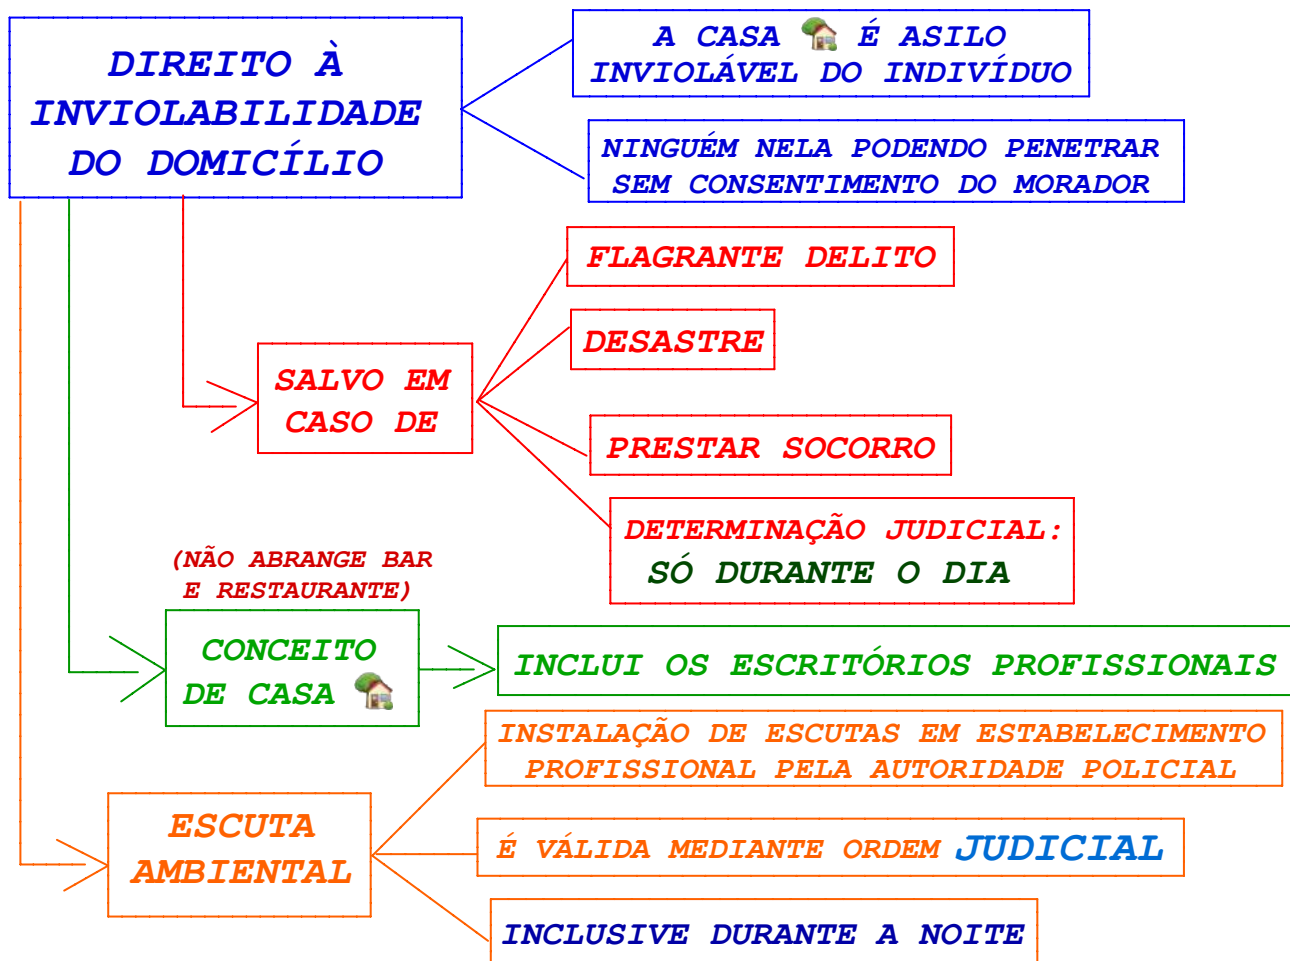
DIREITO À INVIOLABILIDADE DO DOMICÍLIO

A CASA É ASILO INVIOLÁVEL DO INDIVÍDUO

NINGUÉM NELA PODENDO PENETRAR SEM CONSENTIMENTO DO MORADOR

SALVO EM CASO DE

FLAGRANTE DELITO

DESASTRE

PRESTAR SOCORRO

DETERMINAÇÃO JUDICIAL: SÓ DURANTE O DIA

(NÃO ABRANGE BAR E RESTAURANTE)

CONCEITO DE CASA

INCLUI OS ESCRITÓRIOS PROFISSIONAIS

ESCUTA AMBIENTAL

INSTALAÇÃO DE ESCUTAS EM ESTABELECIMENTO PROFISSIONAL PELA AUTORIDADE POLICIAL

É VÁLIDA MEDIANTE ORDEM JUDICIAL

INCLUSIVE DURANTE A NOITE